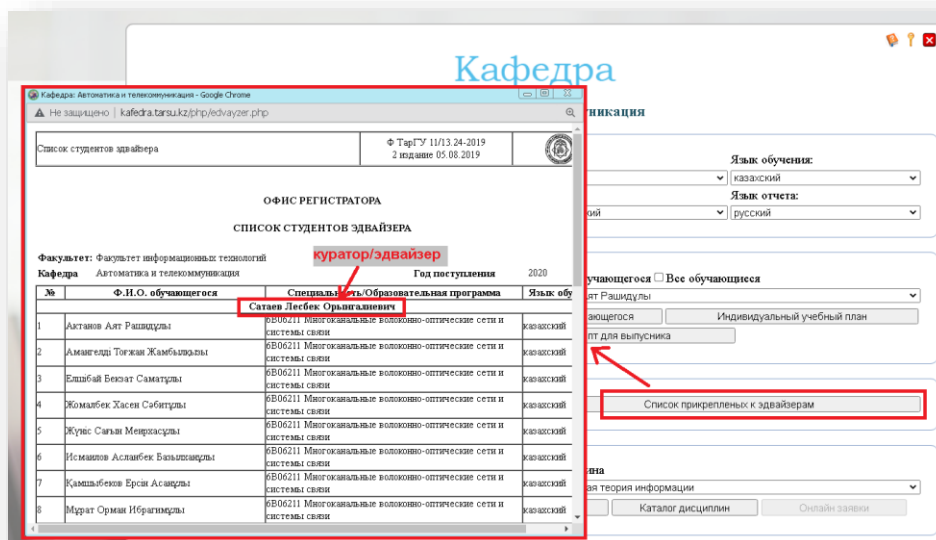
Кафедра

никация

Язык обучения:

казахский

Язык отчета:

ский

русский

учающегося ☐ Все обучающиеся

ят Рашидұлы

ающегося

Индивидуальный учебный план

пт для выпускника

Список прикрепленых к эдвайзерам

на

ая теория информации

Каталог дисциплин

Онлайн заявки

Кафедра: Автоматика и телекоммуникация - Google Chrome

Не защищено | kafedra.tarsu.kz/php/edvayzer.php

| Список студентов эдвайзера | Ф ТарГУ 11/13.24-2019 2 издание 05.08.2019 |
|---|---|

ОФИС РЕГИСТРАТОРА

СПИСОК СТУДЕНТОВ ЭДВАЙЗЕРА

Факультет: Факультет информационных технологий

куратор/эдвайзер

Кафедра Автоматика и телекоммуникация

Год поступления 2020

| № | Ф.И.О. обучающегося | Специальность/Образовательная программа | Язык обу |
|---|---|---|---|
| | Сатаев Лесбек Орынгалиевич | | |
| 1 | Актанов Аят Рашидұлы | 6В06211 Многоканальные волоконно-оптические сети и системы связи | казахский |
| 2 | Амангелді Тоғжан Жамбылқызы | 6В06211 Многоканальные волоконно-оптические сети и системы связи | казахский |
| 3 | Елшібай Бекзат Саматұлы | 6В06211 Многоканальные волоконно-оптические сети и системы связи | казахский |
| 4 | Жомалбек Хасен Сәбитұлы | 6В06211 Многоканальные волоконно-оптические сети и системы связи | казахский |
| 5 | Жүніс Сағын Мейрхасұлы | 6В06211 Многоканальные волоконно-оптические сети и системы связи | казахский |
| 6 | Исмаилов Асланбек Базылханұлы | 6В06211 Многоканальные волоконно-оптические сети и системы связи | казахский |
| 7 | Қамшыбеков Ерсін Асанұлы | 6В06211 Многоканальные волоконно-оптические сети и системы связи | казахский |
| 8 | Мұрат Орман Ибрагимұлы | 6В06211 Многоканальные волоконно-оптические сети и системы связи | казахский |